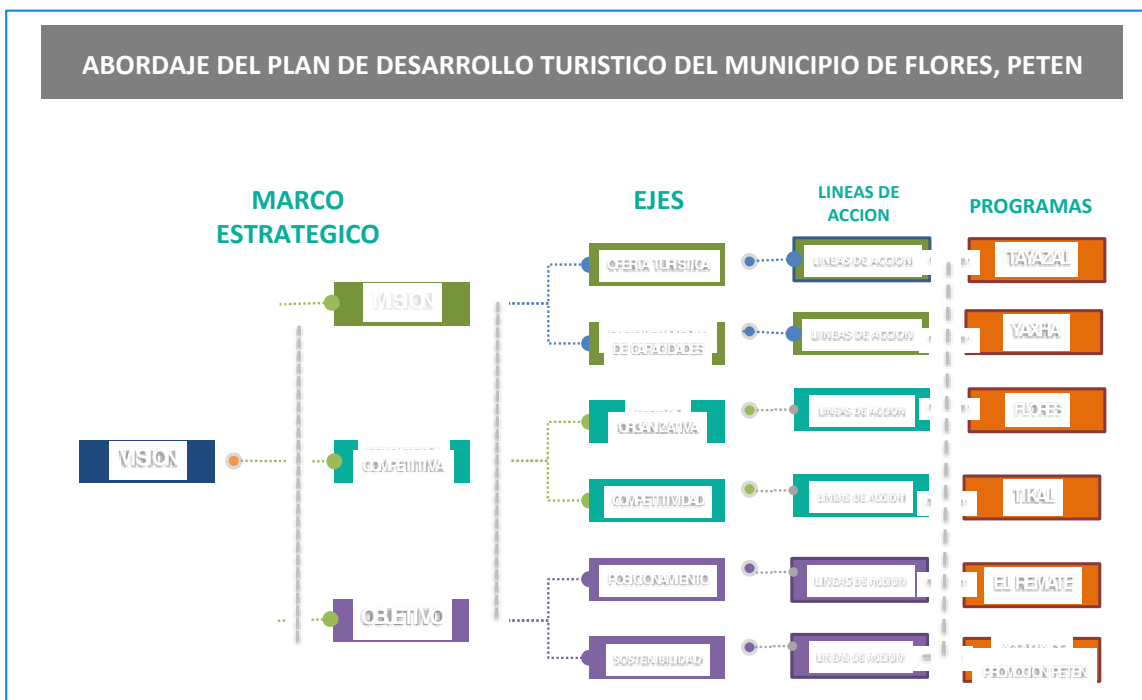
ABORDAJE DEL PLAN DE DESARROLLO TURISTICO DEL MUNICIPIO DE FLORES, PETEN

MARCO ESTRATEGICO

EJES

LINEAS DE ACCION

PROGRAMAS

VISION

MISION

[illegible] COMPETITIVA

OBJETIVO

OFERTA TURISTICA

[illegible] DE CAPACIDADES

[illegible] ORGANIZATIVA

COMPETITIVIDAD

POSICIONAMIENTO

SOSTENIBILIDAD

LINEAS DE ACCION

LINEAS DE ACCION

LINEAS DE ACCION

LINEAS DE ACCION

LINEAS DE ACCION

LINEAS DE ACCION

TAYAZAL

YAXHA

FLORES

TIKAL

EL REMATE

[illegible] PROMOCION PETEN